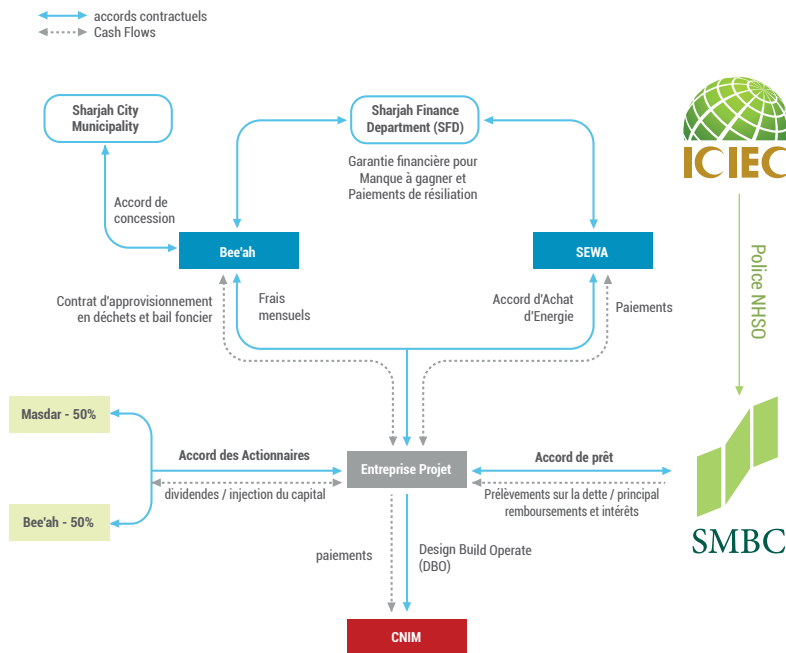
accords contractuels
Cash Flows

Sharjah City Municipality

Sharjah Finance Department (SFD)

ICIEC

Garantie financière pour Manque à gagner et Paiements de résiliation

Accord de concession

Bee'ah

SEWA

Police NHSO

Contrat d'approvisionnement en déchets et bail foncier

Frais mensuels

Accord d'Achat d'Energie

Paiements

Masdar - 50%

Accord des Actionnaires

Entreprise Projet

Accord de prêt

dividendes / injection du capital

Prélèvements sur la dette / principal remboursements et intérêts

Bee'ah - 50%

SMBC

paiements

Design Build Operate (DBO)

CNIM